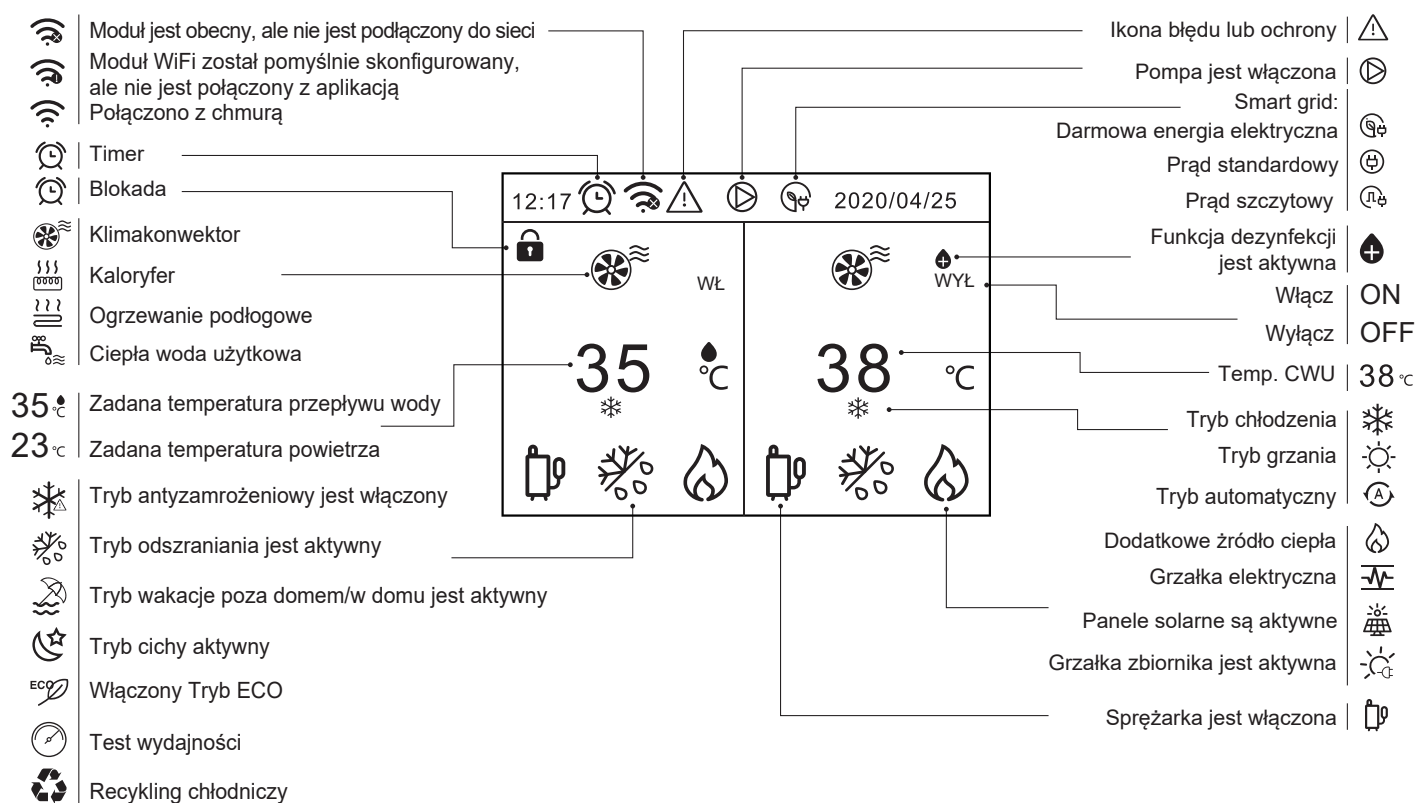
Moduł jest obecny, ale nie jest podłączony do sieci

Moduł WiFi został pomyślnie skonfigurowany, ale nie jest połączony z aplikacją

Połączono z chmurą

Timer

Blokada

Klimakonwektor

Kaloryfer

Ogrzewanie podłogowe

Ciepła woda użytkowa

35 Zadana temperatura przepływu wody

23℃ Zadana temperatura powietrza

Tryb antyzamrożeniowy jest włączony

Tryb odszraniania jest aktywny

Tryb wakacje poza domem/w domu jest aktywny

Tryb cichy aktywny

ECO Włączony Tryb ECO

Test wydajności

Recykling chłodniczy

12:17 2020/04/25

WŁ

WYŁ

35 ℃

38 ℃

Ikona błędu lub ochrony

Pompa jest włączona

Smart grid:

Darmowa energia elektryczna

Prąd standardowy

Prąd szczytowy

Funkcja dezynfekcji jest aktywna

Włącz ON

Wyłącz OFF

Temp. CWU 38℃

Tryb chłodzenia

Tryb grzania

Tryb automatyczny

Dodatkowe źródło ciepła

Grzałka elektryczna

Panele solarne są aktywne

Grzałka zbiornika jest aktywna

Sprężarka jest włączona